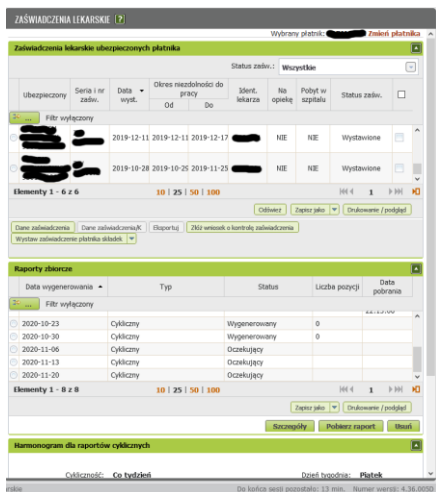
ZAŚWIADCZENIA LEKARSKIE ?

Wybrany płatnik: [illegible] Zmień płatnika

Zaświadczenia lekarskie ubezpieczonych płatnika

Status zaśw.: Wszystkie

| | Ubezpieczony | Seria i nr zaśw. | Data wyst. | Okres niezdolności do pracy Od | Do | Ident. lekarza | Na opiekę | Pobyt w szpitalu | Status zaśw. | |
|---|---|---|---|---|---|---|---|---|---|---|
| | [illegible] | | 2019-12-11 | 2019-12-11 | 2019-12-17 | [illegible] | NIE | NIE | Wystawione | |
| | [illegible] | | 2019-10-28 | 2019-10-25 | 2019-11-25 | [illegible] | NIE | NIE | Wystawione | |

Filtr wyłączony

Elementy 1 - 6 z 6    10 | 25 | 50 | 100    1

Odśwież | Zapisz jako | Drukowanie / podgląd

Dane zaświadczenia | Dane zaświadczenia/K | Eksportuj | Złóż wniosek o kontrolę zaświadczenia | Wystaw zaświadczenie płatnika składek

Raporty zbiorcze

Filtr wyłączony

| | Data wygenerowania | Typ | Status | Liczba pozycji | Data pobrania |
|---|---|---|---|---|---|
| | 2020-10-23 | Cykliczny | Wygenerowany | 0 | |
| | 2020-10-30 | Cykliczny | Wygenerowany | 0 | |
| | 2020-11-06 | Cykliczny | Oczekujący | | |
| | 2020-11-13 | Cykliczny | Oczekujący | | |
| | 2020-11-20 | Cykliczny | Oczekujący | | |

Elementy 1 - 8 z 8    10 | 25 | 50 | 100    1

Zapisz jako | Drukowanie / podgląd

Szczegóły | Pobierz raport | Usuń

Harmonogram dla raportów cyklicznych

Cykliczność: Co tydzień    Dzień tygodnia: Piątek

Do końca sesji pozostało: 13 min.    Numer wersji: 4.36.0050